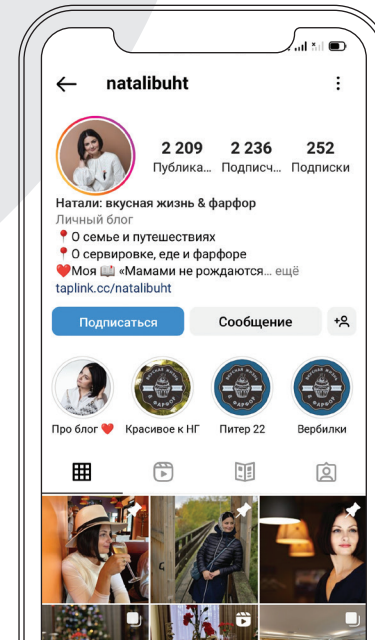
natalibuht

2 209
Публика...

2 236
Подписч...

252
Подписки

Натали: вкусная жизнь & фарфор
Личный блог
📍О семье и путешествиях
📍О сервировке, еде и фарфоре
❤️Моя 📖 «Мамами не рождаются... ещё
taplink.cc/natalibuht

Подписаться
Сообщение

Про блог ❤️
Красивое к НГ
Питер 22
Вербилки